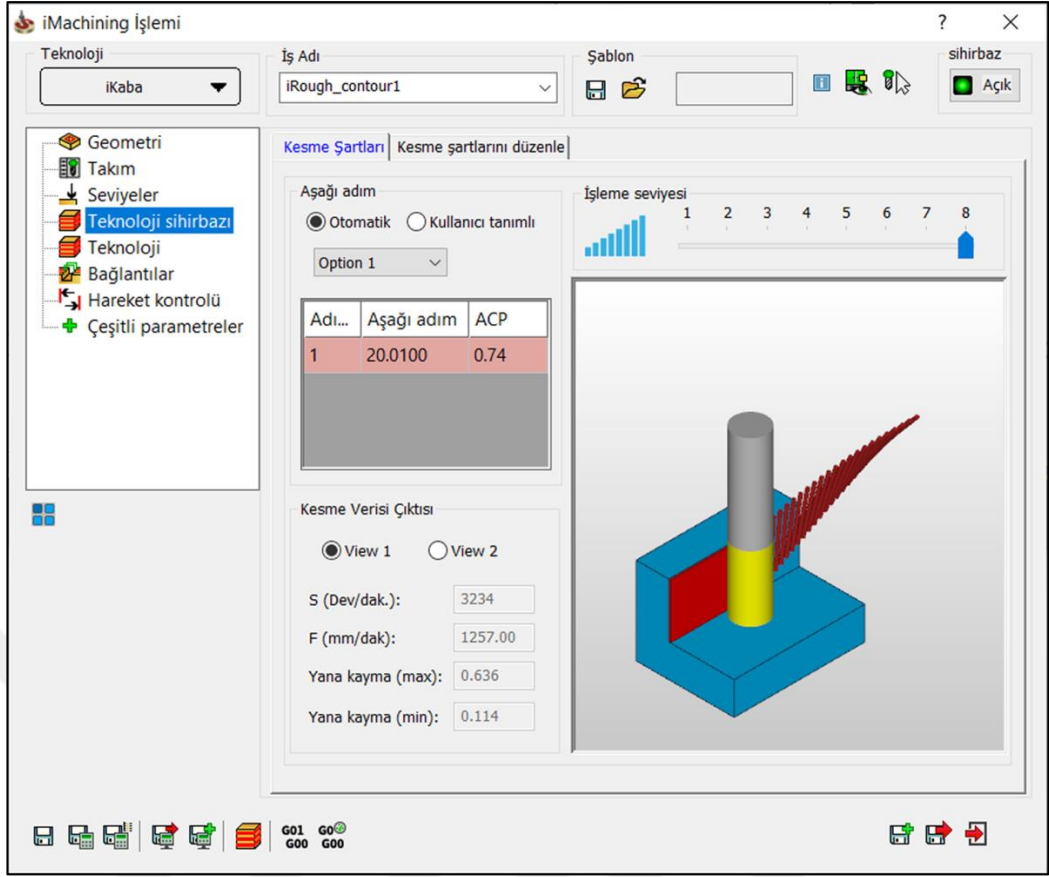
iMachining İşlemi

?

Teknoloji
iKaba

İş Adı
iRough_contour1

Şablon

sihirbaz
Açık

Geometri
Takım
Seviyeler
Teknoloji sihirbazı
Teknoloji
Bağlantılar
Hareket kontrolü
Çeşitli parametreler

Kesme Şartları
Kesme şartlarını düzenle

Aşağı adım
Otomatik
Kullanıcı tanımlı
Option 1

| Adı... | Aşağı adım | ACP |
|---|---|---|
| 1 | 20.0100 | 0.74 |

İşleme seviyesi
1 2 3 4 5 6 7 8

Kesme Verisi Çıktısı
View 1
View 2
S (Dev/dak.): 3234
F (mm/dak): 1257.00
Yana kayma (max): 0.636
Yana kayma (min): 0.114

G01 G00
G0 G00